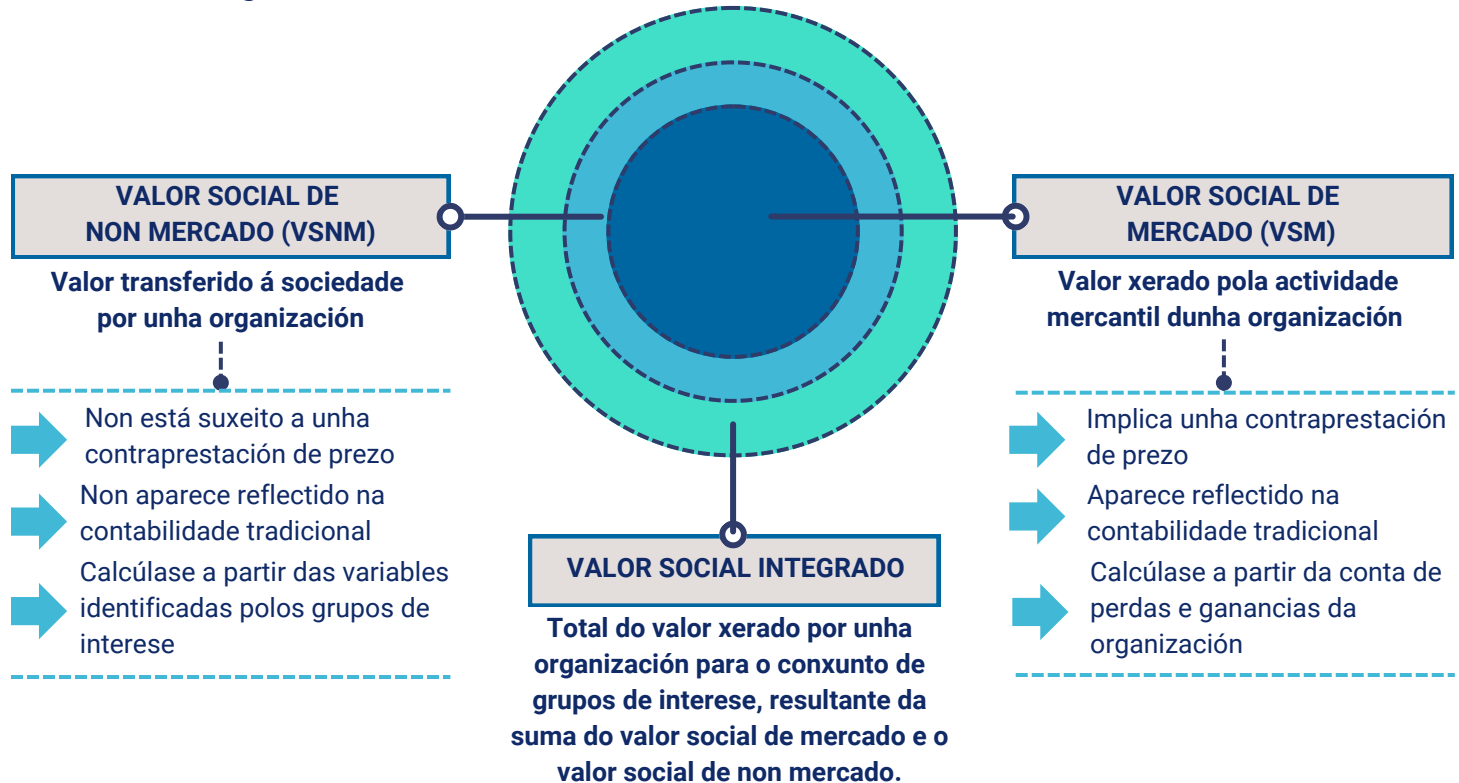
VALOR SOCIAL DE NON MERCADO (VSNM)

Valor transferido á sociedade por unha organización

Non está suxeito a unha contraprestación de prezo

Non aparece reflectido na contabilidade tradicional

Calcúlase a partir das variables identificadas polos grupos de interese

VALOR SOCIAL DE MERCADO (VSM)

Valor xerado pola actividade mercantil dunha organización

Implica unha contraprestación de prezo

Aparece reflectido na contabilidade tradicional

Calcúlase a partir da conta de perdas e ganancias da organización

VALOR SOCIAL INTEGRADO

Total do valor xerado por unha organización para o conxunto de grupos de interese, resultante da suma do valor social de mercado e o valor social de non mercado.